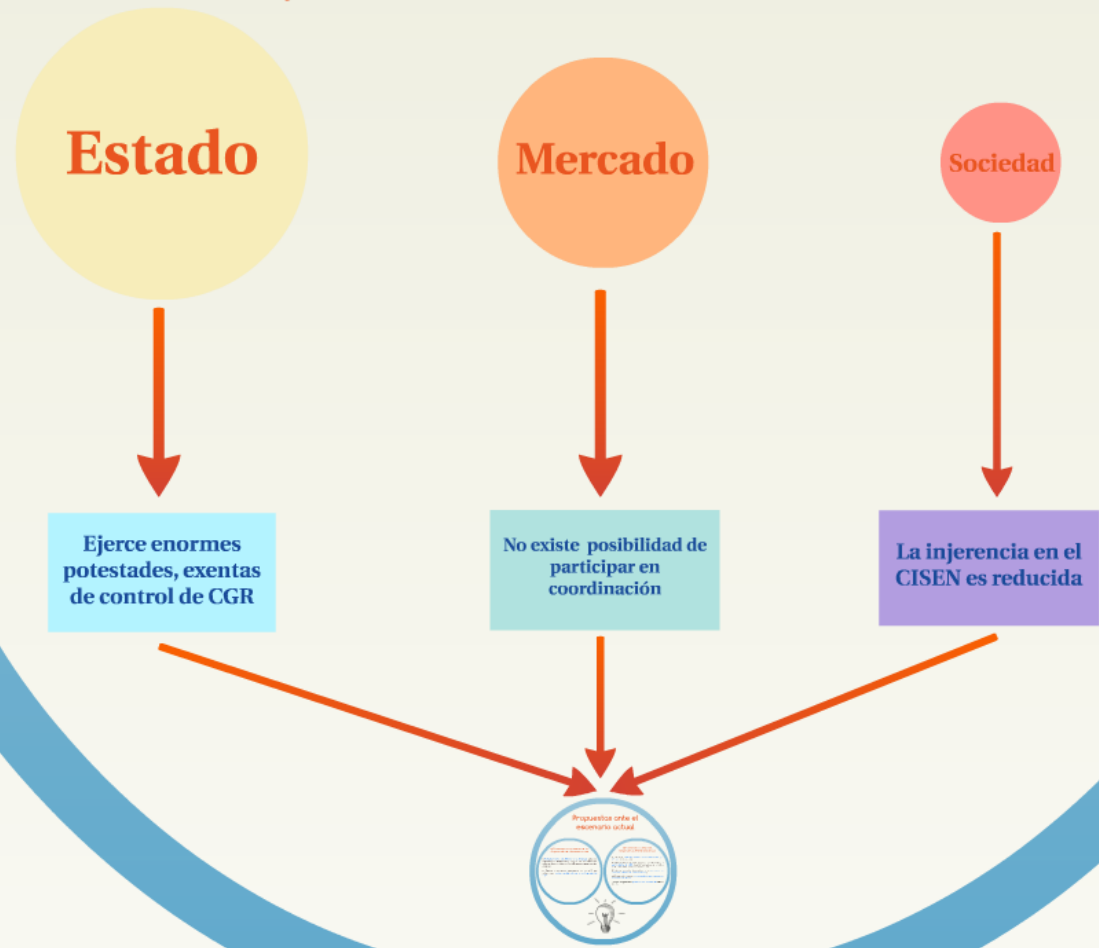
Estado

Mercado

Sociedad

Ejerce enormes potestades, exentas de control de CGR

No existe posibilidad de participar en coordinación

La injerencia en el CISEN es reducida

Propuestas ante el escenario actual

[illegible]